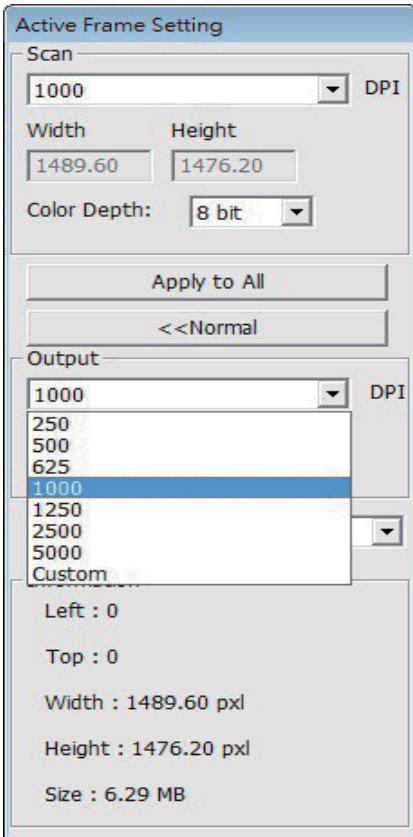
Active Frame Setting

Scan

1000

DPI

Width

Height

1489.60

1476.20

Color Depth:

8 bit

Apply to All

<<Normal

Output

1000

DPI

250
500
625
1000
1250
2500
5000
Custom

Left : 0

Top : 0

Width : 1489.60 pxl

Height : 1476.20 pxl

Size : 6.29 MB